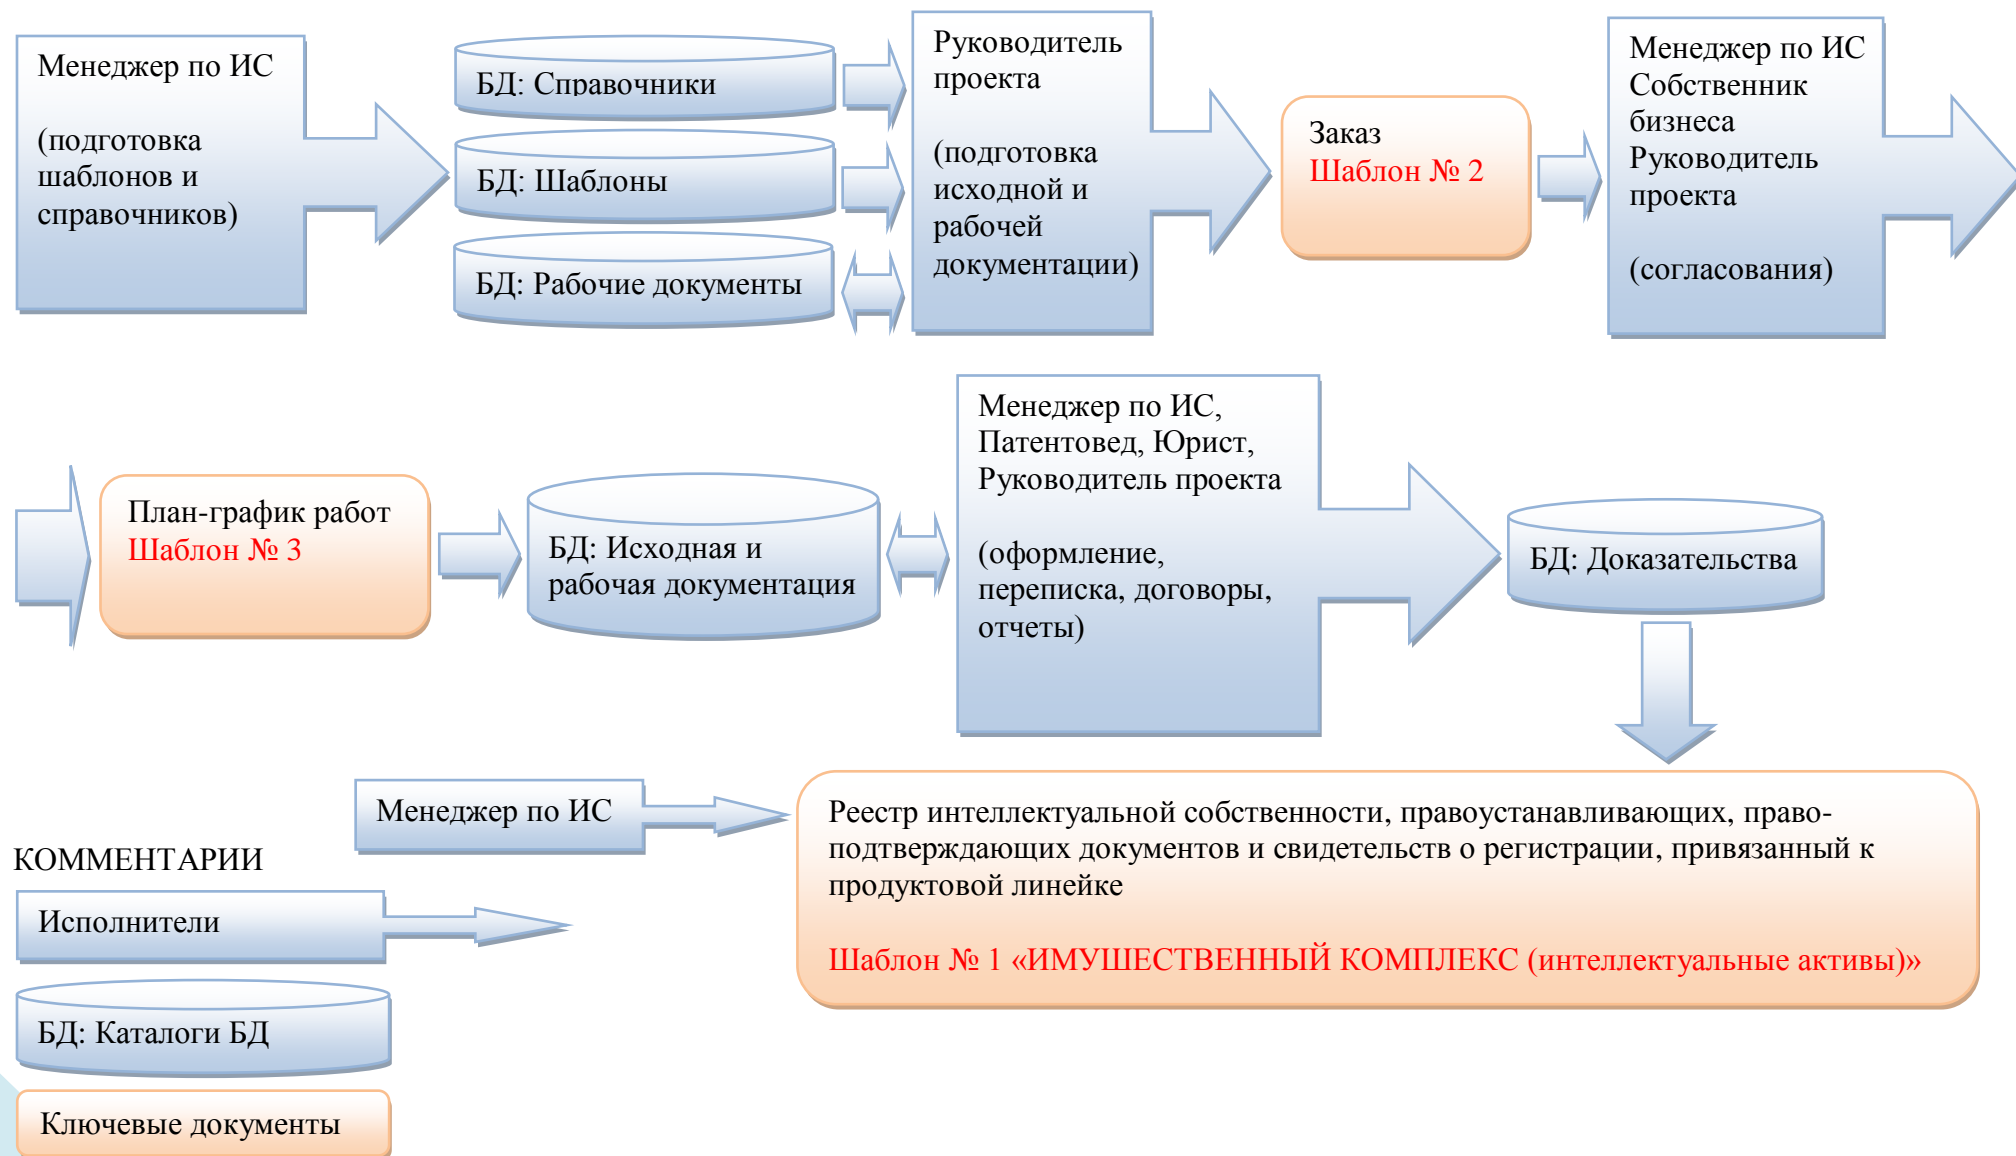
Менеджер по ИС

(подготовка шаблонов и справочников)

БД: Справочники

БД: Шаблоны

БД: Рабочие документы

Руководитель проекта

(подготовка исходной и рабочей документации)

Заказ
Шаблон № 2

Менеджер по ИС
Собственник бизнеса
Руководитель проекта

(согласования)

План-график работ
Шаблон № 3

БД: Исходная и рабочая документация

Менеджер по ИС, Патентовед, Юрист, Руководитель проекта

(оформление, переписка, договоры, отчеты)

БД: Доказательства

Менеджер по ИС

КОММЕНТАРИИ

Исполнители

БД: Каталоги БД

Ключевые документы

Реестр интеллектуальной собственности, правоустанавливающих, правоподтверждающих документов и свидетельств о регистрации, привязанный к продуктовой линейке

Шаблон № 1 «ИМУЩЕСТВЕННЫЙ КОМПЛЕКС (интеллектуальные активы)»